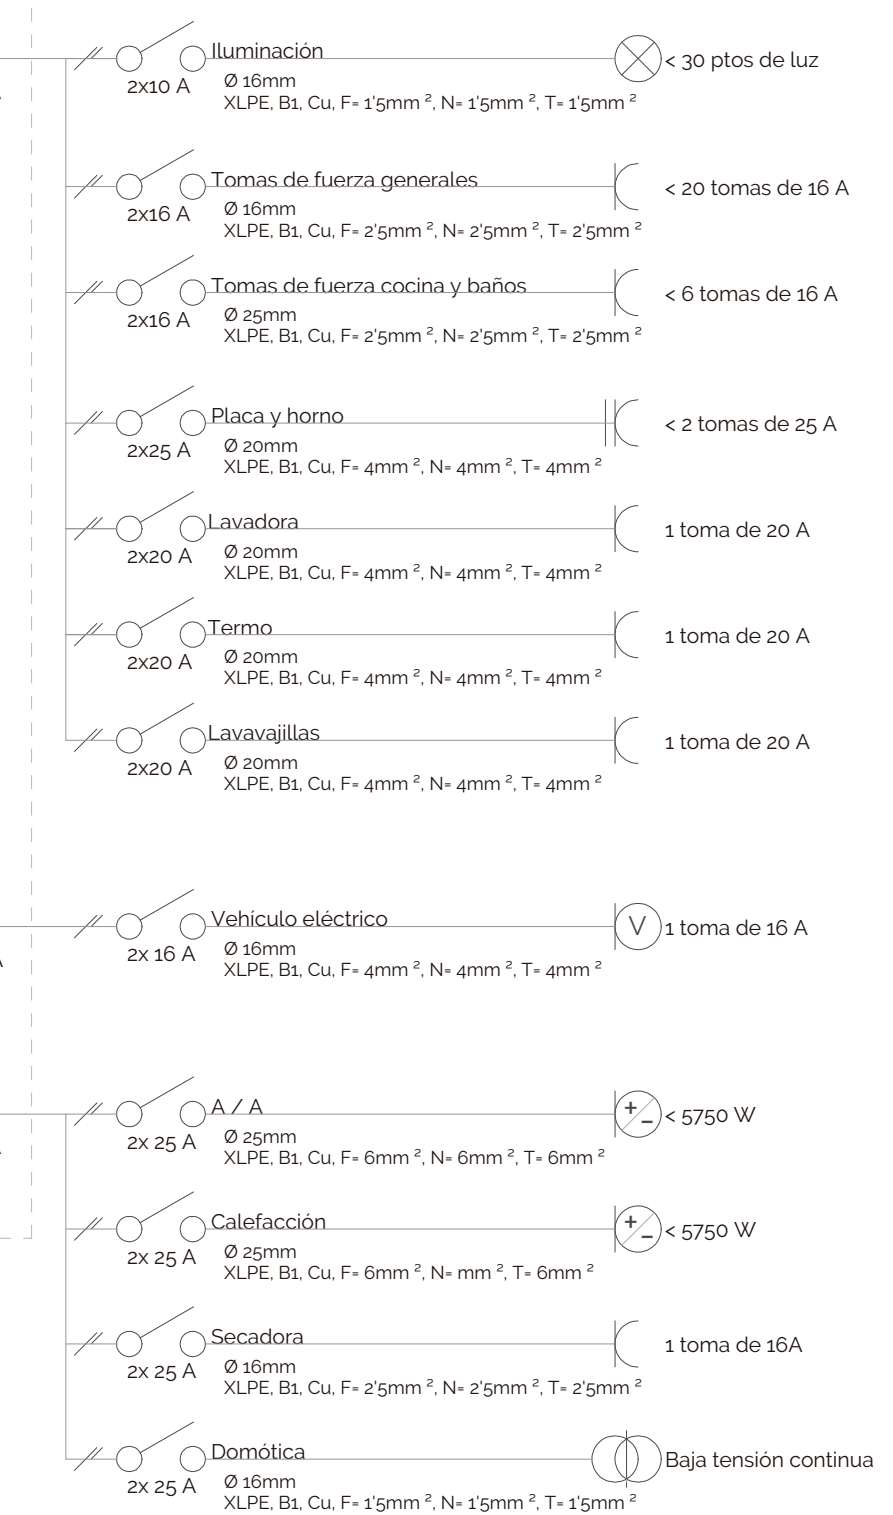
Iluminación
2x10 A
Ø 16mm
XLPE, B1, Cu, F= 1'5mm ², N= 1'5mm ², T= 1'5mm ²
< 30 ptos de luz

Tomas de fuerza generales
2x16 A
Ø 16mm
XLPE, B1, Cu, F= 2'5mm ², N= 2'5mm ², T= 2'5mm ²
< 20 tomas de 16 A

Tomas de fuerza cocina y baños
2x16 A
Ø 25mm
XLPE, B1, Cu, F= 2'5mm ², N= 2'5mm ², T= 2'5mm ²
< 6 tomas de 16 A

Placa y horno
2x25 A
Ø 20mm
XLPE, B1, Cu, F= 4mm ², N= 4mm ², T= 4mm ²
< 2 tomas de 25 A

Lavadora
2x20 A
Ø 20mm
XLPE, B1, Cu, F= 4mm ², N= 4mm ², T= 4mm ²
1 toma de 20 A

Termo
2x20 A
Ø 20mm
XLPE, B1, Cu, F= 4mm ², N= 4mm ², T= 4mm ²
1 toma de 20 A

Lavavajillas
2x20 A
Ø 20mm
XLPE, B1, Cu, F= 4mm ², N= 4mm ², T= 4mm ²
1 toma de 20 A

Vehículo eléctrico
2x 16 A
Ø 16mm
XLPE, B1, Cu, F= 4mm ², N= 4mm ², T= 4mm ²
V
1 toma de 16 A

A / A
2x 25 A
Ø 25mm
XLPE, B1, Cu, F= 6mm ², N= 6mm ², T= 6mm ²
+ –
< 5750 W

Calefacción
2x 25 A
Ø 25mm
XLPE, B1, Cu, F= 6mm ², N= mm ², T= 6mm ²
+ –
< 5750 W

Secadora
2x 25 A
Ø 16mm
XLPE, B1, Cu, F= 2'5mm ², N= 2'5mm ², T= 2'5mm ²
1 toma de 16A

Domótica
2x 25 A
Ø 16mm
XLPE, B1, Cu, F= 1'5mm ², N= 1'5mm ², T= 1'5mm ²
Baja tensión continua